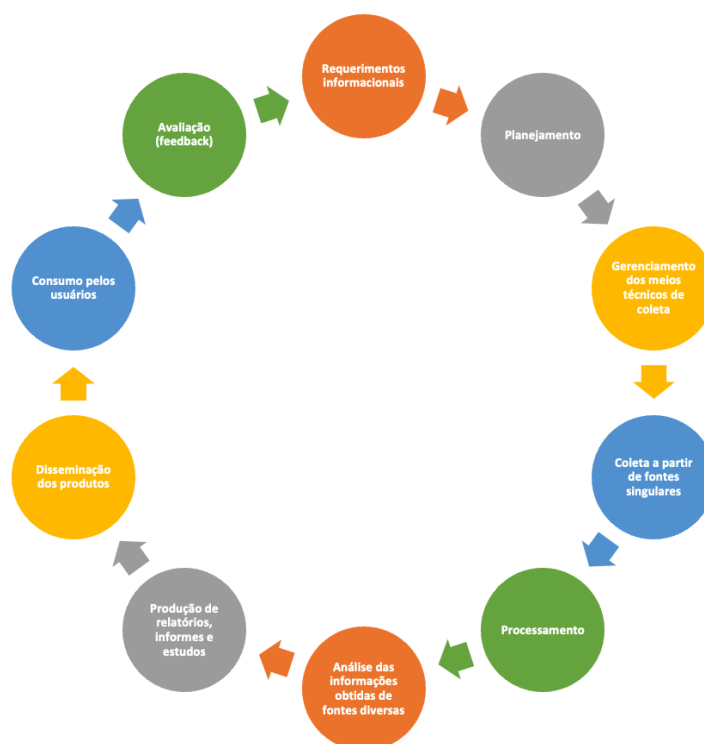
Requerimentos informacionais

Planejamento

Gerenciamento dos meios técnicos de coleta

Coleta a partir de fontes singulares

Processamento

Análise das informações obtidas de fontes diversas

Produção de relatórios, informes e estudos

Disseminação dos produtos

Consumo pelos usuários

Avaliação (feedback)